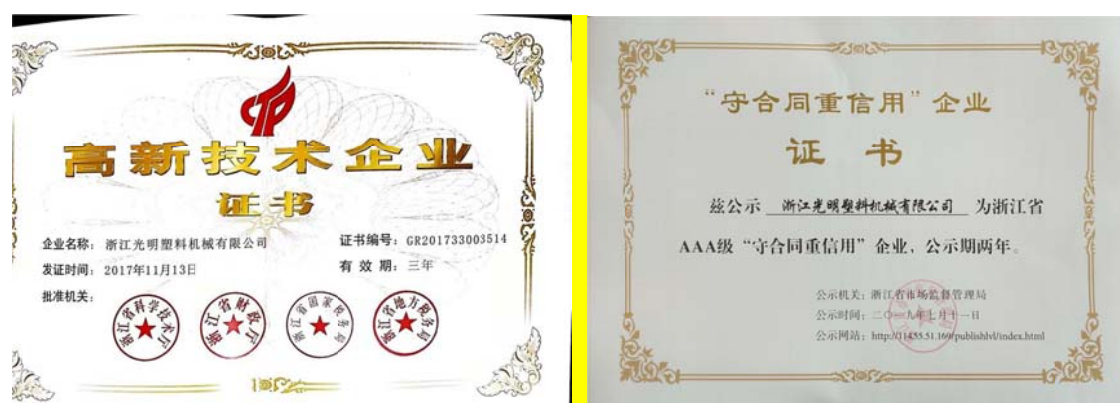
高新技术企业

证书

企业名称：浙江光明塑料机械有限公司

证书编号：GR201733003514

发证时间：2017年11月13日

有 效 期：三年

批准机关：

浙江省科学技术厅

浙江省财政厅

浙江省国家税务局

浙江省地方税务局

“守合同重信用”企业

证书

兹公示 浙江光明塑料机械有限公司 为浙江省AAA级“守合同重信用”企业，公示期两年。

公示机关：浙江省市场监督管理局

公示时间：二〇一九年十月十一日

公示网站：http://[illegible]/publishlvl/index.html